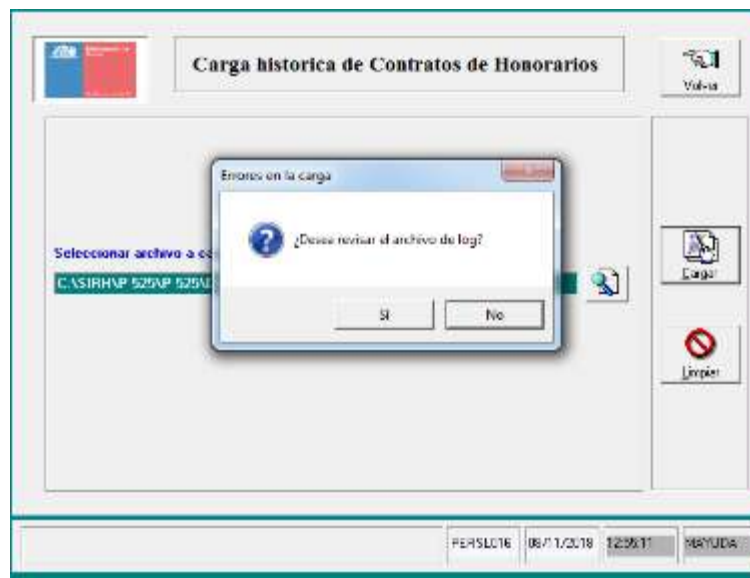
Carga historica de Contratos de Honorarios

Volver

Errores en la carga

¿Desea revisar el archivo de log?

Si

No

Seleccionar archivo a c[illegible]

C:\SIRH\P 525\P 525\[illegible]

Cargar

Limpiar

PERSL016 | 08/11/2018 | 12:05:11 | MAYUDA